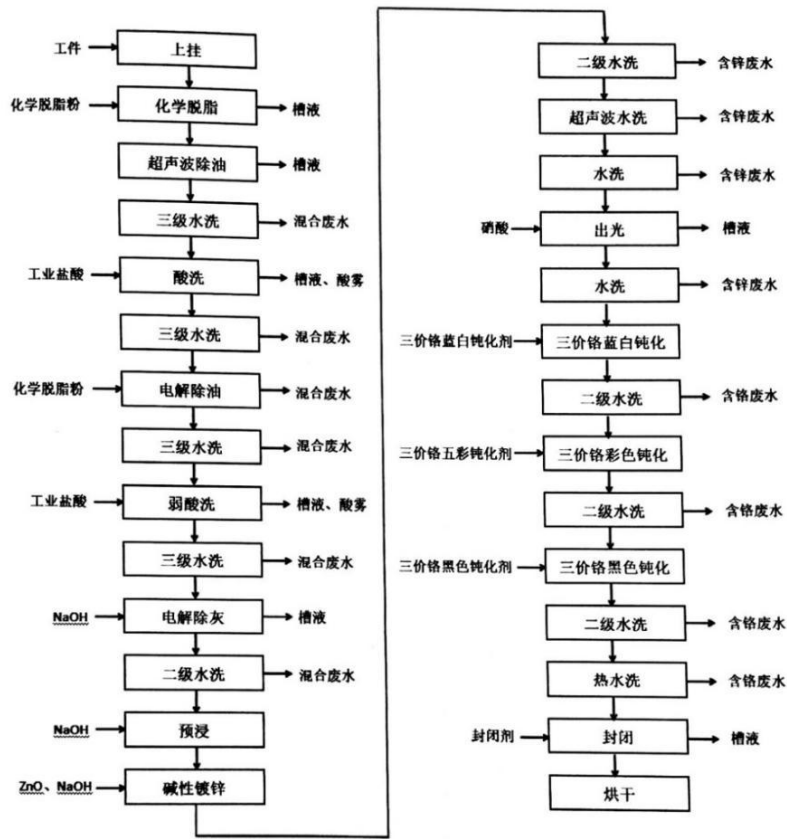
工件 → 上挂
化学脱脂粉 → 化学脱脂 → 槽液
超声波除油 → 槽液
三级水洗 → 混合废水
工业盐酸 → 酸洗 → 槽液、酸雾
三级水洗 → 混合废水
化学脱脂粉 → 电解除油 → 混合废水
三级水洗 → 混合废水
工业盐酸 → 弱酸洗 → 槽液、酸雾
三级水洗 → 混合废水
NaOH → 电解除灰 → 槽液
二级水洗 → 混合废水
NaOH → 预浸
ZnO、NaOH → 碱性镀锌

二级水洗 → 含锌废水
超声波水洗 → 含锌废水
水洗 → 含锌废水
硝酸 → 出光 → 槽液
水洗 → 含锌废水
三价铬蓝白钝化剂 → 三价铬蓝白钝化
二级水洗 → 含铬废水
三价铬五彩钝化剂 → 三价铬彩色钝化
二级水洗 → 含铬废水
三价铬黑色钝化剂 → 三价铬黑色钝化
二级水洗 → 含铬废水
热水洗 → 含铬废水
封闭剂 → 封闭 → 槽液
烘干